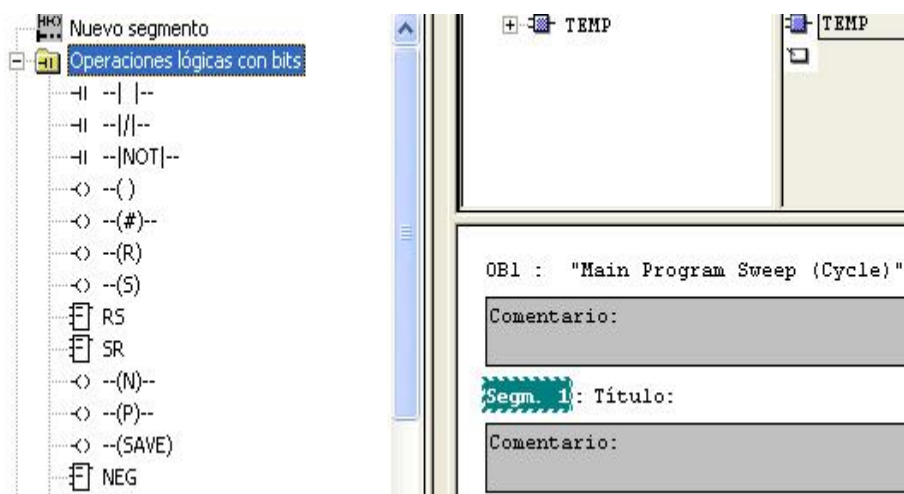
Nuevo segmento
Operaciones lógicas con bits
--| |--
--|/|--
--|NOT|--
--( )
--(#)--
--(R)
--(S)
RS
SR
--(N)--
--(P)--
--(SAVE)
NEG

TEMP
TEMP

OB1 : "Main Program Sweep (Cycle)"

Comentario:

Segm. 1: Título:

Comentario: